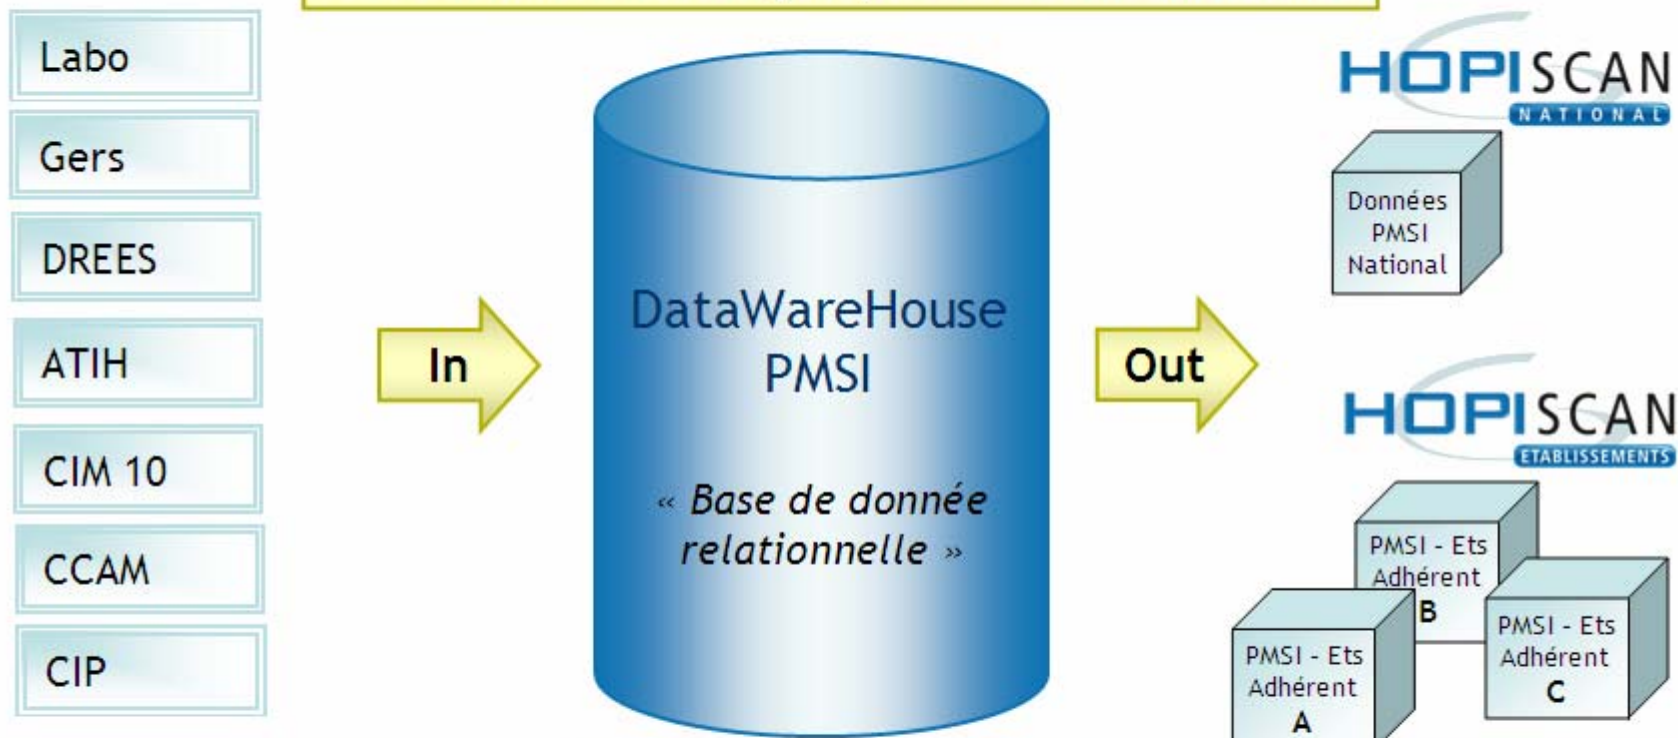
Labo

Gers

DREES

ATIH

CIM 10

CCAM

CIP

In

DataWareHouse PMSI

« Base de donnée relationnelle »

Out

HOPISCAN NATIONAL

Données PMSI National

HOPISCAN ETABLISSEMENTS

PMSI - Ets Adhérent B

PMSI - Ets Adhérent A

PMSI - Ets Adhérent C